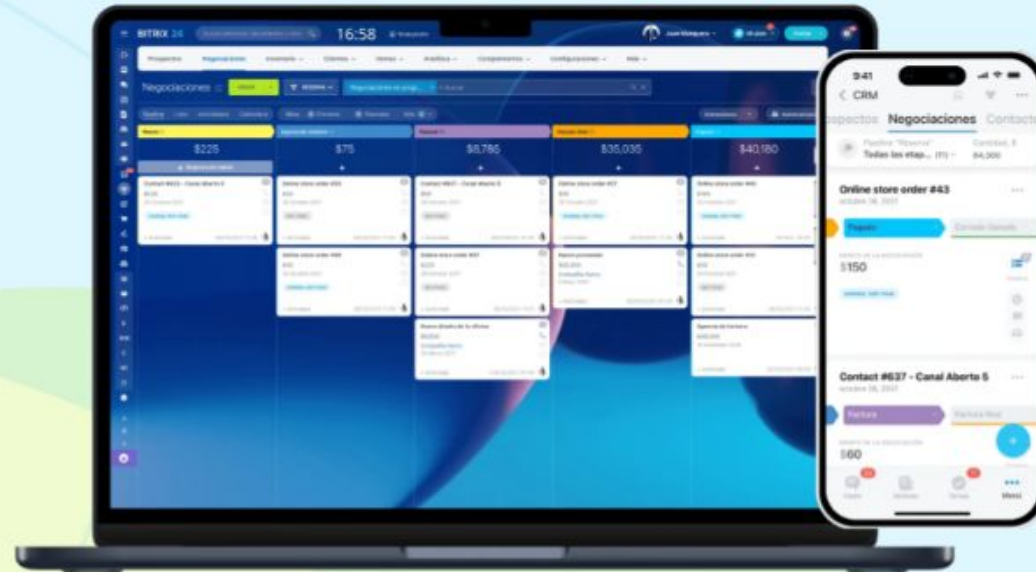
BITRIX 24

16:58

Prospectos Negociaciones Inventario Clientes Ventas Analítica Complementos Configuraciones Más

Negociaciones

$225

$75

$8,786

$35,035

$40,180

Contact #633 - Canal Aberto 5

Online store order #33

Contact #637 - Canal Aberto 5

Online store order #37

Online store order #40

Online store order #38

Online store order #37

Nuevo pendiente

Online store order #41

Nuevo Diseño de la Oficina

Agencia de Factura

9:41

CRM

spectos Negociaciones Contacto

Todas las etap... 64,000

Online store order #43

octubre 28, 2021

Pagado

$150

Contact #637 - Canal Aberto 5

octubre 28, 2021

Factura

$60

Menú